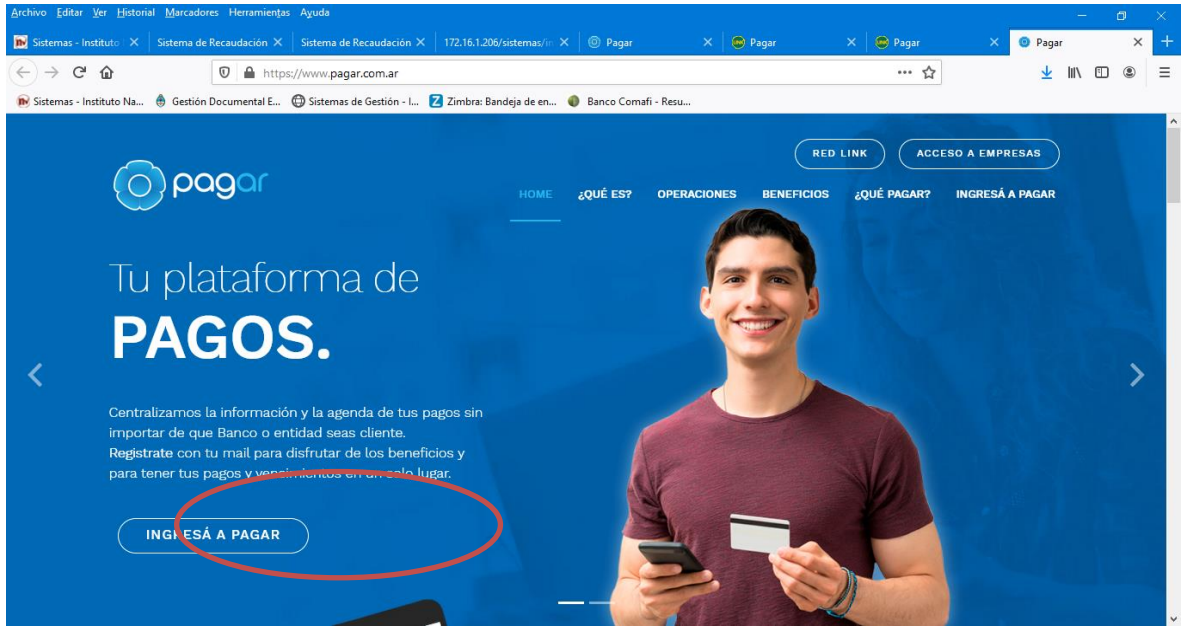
Archivo Editar Ver Historial Marcadores Herramientas Ayuda

Sistemas - Instituto × | Sistema de Recaudación × | Sistema de Recaudación × | 172.16.1.206/sistemas/in × | Pagar × | Pagar × | Pagar × | Pagar ×

https://www.pagar.com.ar

Sistemas - Instituto Na... Gestión Documental E... Sistemas de Gestión - I... Zimbra: Bandeja de en... Banco Comafi - Resu...

RED LINK | ACCESO A EMPRESAS

pagar

HOME ¿QUÉ ES? OPERACIONES BENEFICIOS ¿QUÉ PAGAR? INGRESÁ A PAGAR

Tu plataforma de
PAGOS.

Centralizamos la información y la agenda de tus pagos sin importar de que Banco o entidad seas cliente.
Registrate con tu mail para disfrutar de los beneficios y para tener tus pagos y vencimientos en un solo lugar.

INGRESÁ A PAGAR